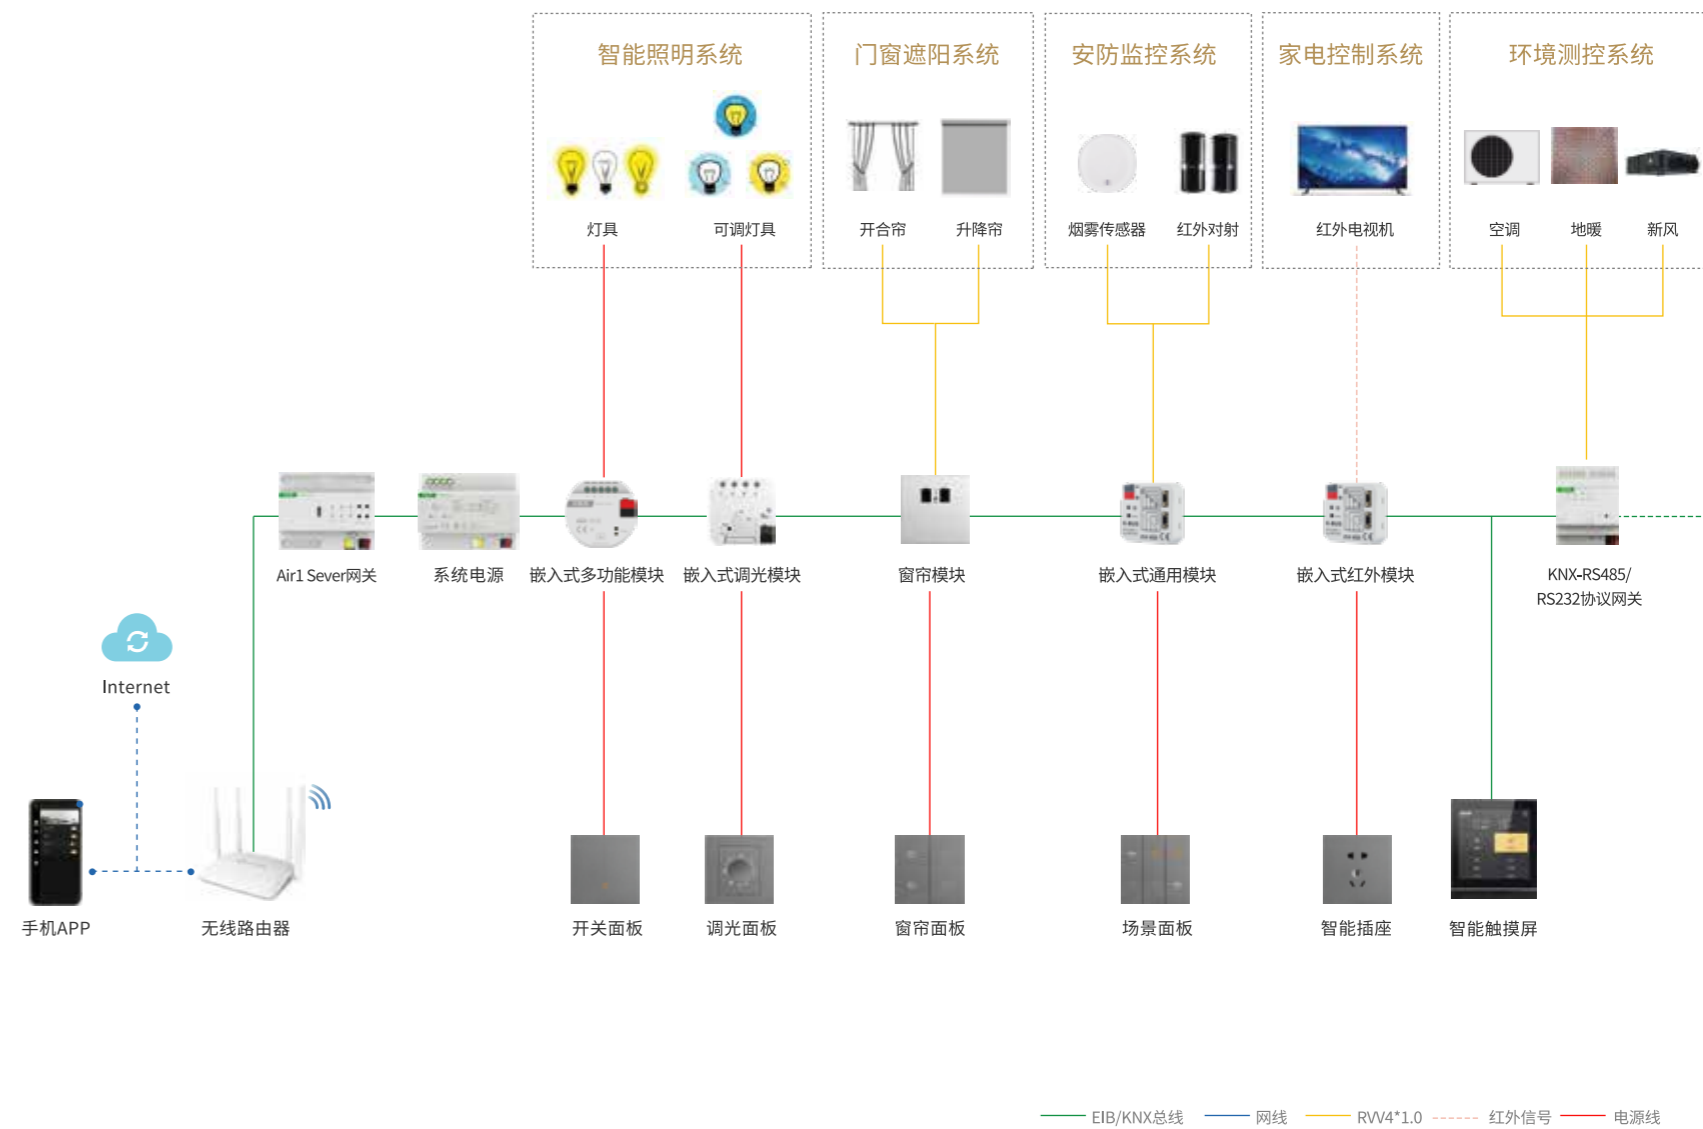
智能照明系统

灯具

可调灯具

门窗遮阳系统

开合帘

升降帘

安防监控系统

烟雾传感器

红外对射

家电控制系统

红外电视机

环境测控系统

空调

地暖

新风

Air1 Sever网关

系统电源

嵌入式多功能模块

嵌入式调光模块

窗帘模块

嵌入式通用模块

嵌入式红外模块

KNX-RS485/ RS232协议网关

Internet

手机APP

无线路由器

开关面板

调光面板

窗帘面板

场景面板

智能插座

智能触摸屏

EIB/KNX总线　网线　RVV4*1.0　红外信号　电源线